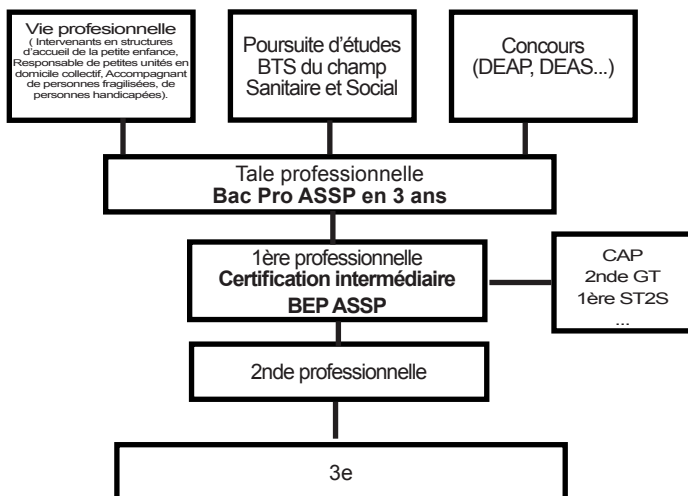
Vie profesionnelle
( Intervenants en structures d'accueil de la petite enfance, Responsable de petites unités en domicile collectif, Accompagnant de personnes fragilisées, de personnes handicapées).

Poursuite d'études
BTS du champ Sanitaire et Social

Concours
(DEAP, DEAS...)

Tale professionnelle
**Bac Pro ASSP en 3 ans**

1ère professionnelle
**Certification intermédiaire**
**BEP ASSP**

CAP
2nde GT
1ère ST2S
...

2nde professionnelle

3e